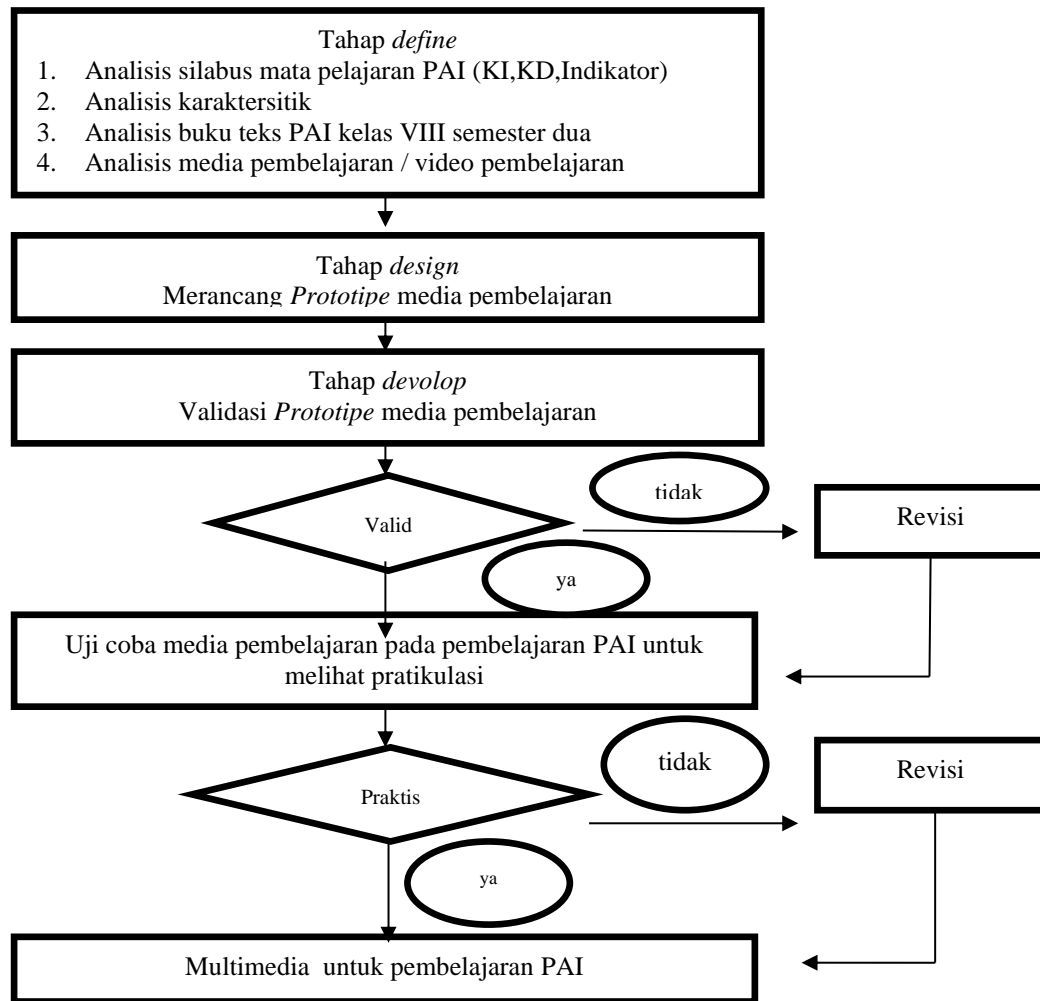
Tahap *define*

1. Analisis silabus mata pelajaran PAI (KI,KD,Indikator)
2. Analisis karaktersitik
3. Analisis buku teks PAI kelas VIII semester dua
4. Analisis media pembelajaran / video pembelajaran

Tahap *design*
Merancang *Prototipe* media pembelajaran

Tahap *devolop*
Validasi *Prototipe* media pembelajaran

Valid

tidak

Revisi

ya

Uji coba media pembelajaran pada pembelajaran PAI untuk melihat pratikulasi

Praktis

tidak

Revisi

ya

Multimedia untuk pembelajaran PAI